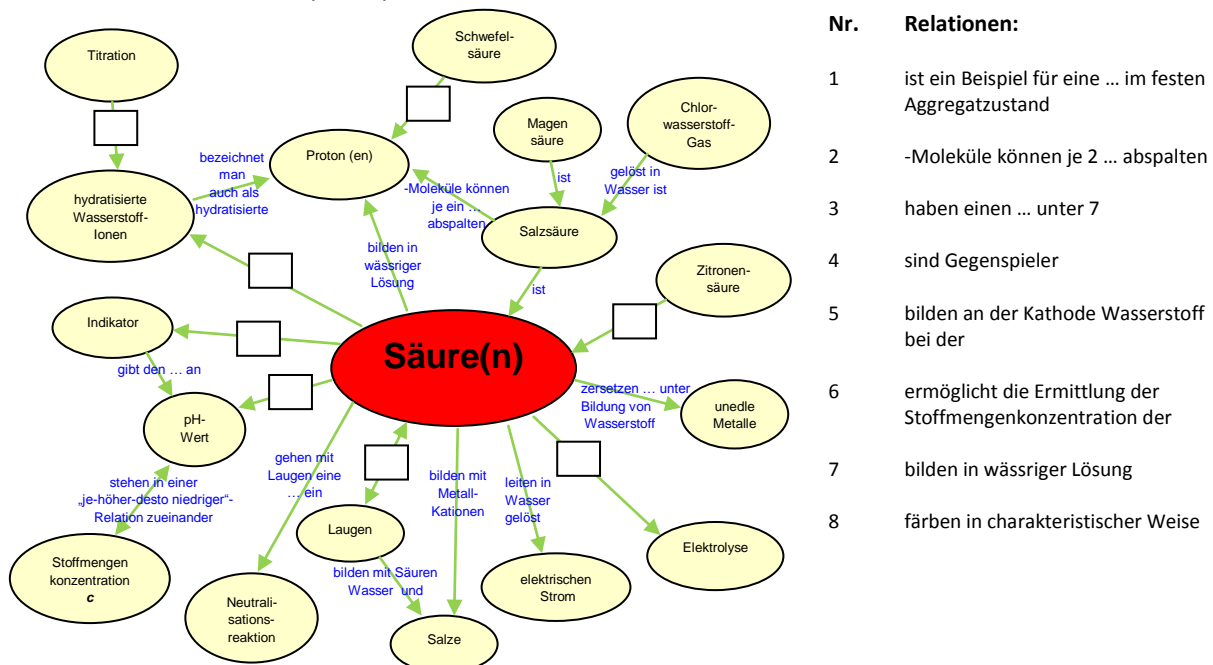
Titration

Schwefelsäure

Proton (en)

bezeichnet man auch als hydratisierte

hydratisierte Wasserstoff-Ionen

Magen säure

Chlorwasserstoff-Gas

ist

gelöst in Wasser ist

-Moleküle können je ein … abspalten

Salzsäure

bilden in wässriger Lösung

ist

Zitronensäure

Indikator

Säure(n)

gibt den … an

pH-Wert

zersetzen … unter Bildung von Wasserstoff

unedle Metalle

gehen mit Laugen eine … ein

bilden mit Metall-Kationen

leiten in Wasser gelöst

stehen in einer „je-höher-desto niedriger"-Relation zueinander

Laugen

Elektrolyse

Stoffmengen konzentration $c$

bilden mit Säuren Wasser und

elektrischen Strom

Neutralisationsreaktion

Salze

| Nr. | Relationen: |
|---|---|
| 1 | ist ein Beispiel für eine … im festen Aggregatzustand |
| 2 | -Moleküle können je 2 … abspalten |
| 3 | haben einen … unter 7 |
| 4 | sind Gegenspieler |
| 5 | bilden an der Kathode Wasserstoff bei der |
| 6 | ermöglicht die Ermittlung der Stoffmengenkonzentration der |
| 7 | bilden in wässriger Lösung |
| 8 | färben in charakteristischer Weise |